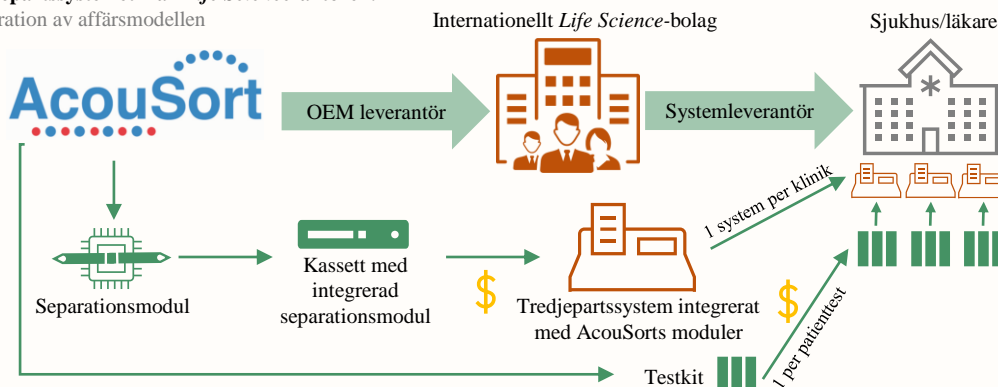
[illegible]
ration av affärsmodellen

Internationellt *Life Science*-bolag

Sjukhus/läkare

AcouSort

OEM leverantör

Systemleverantör

1 system per klinik

Separationsmodul

Kassett med integrerad separationsmodul

$

Tredjepartssystem integrerat med AcouSorts moduler

$

1 per patienttest

Testkit